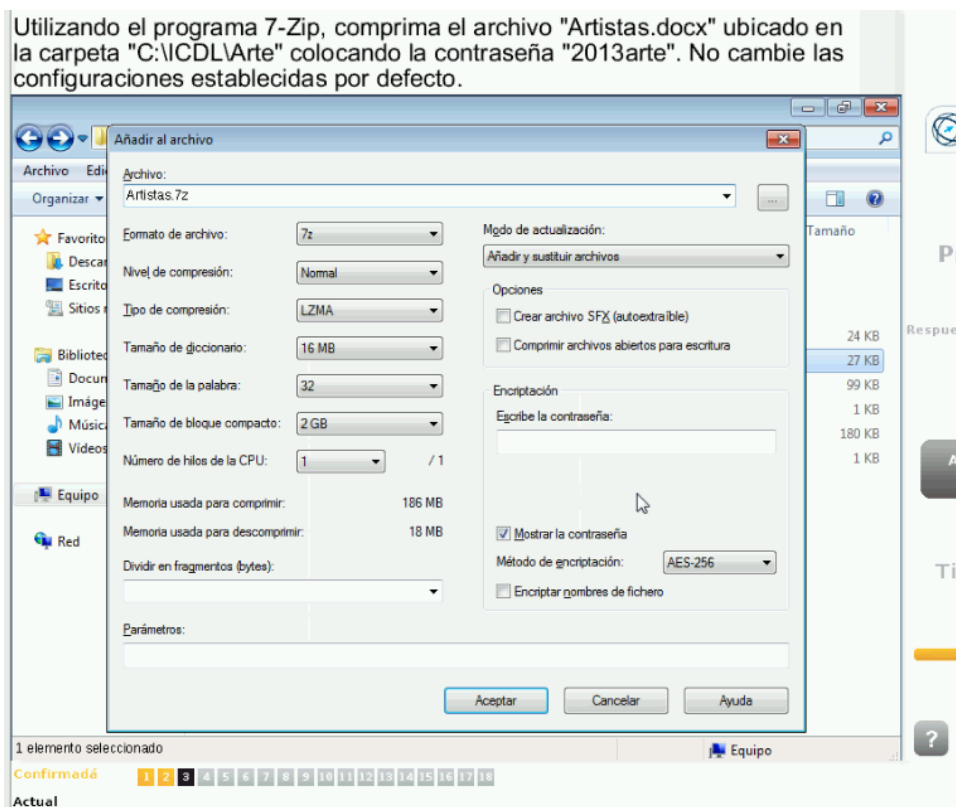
Utilizando el programa 7-Zip, comprima el archivo "Artistas.docx" ubicado en la carpeta "C:\ICDL\Arte" colocando la contraseña "2013arte". No cambie las configuraciones establecidas por defecto.

Añadir al archivo

Archivo
Edi
Organizar
Favorito
Desca
Escrito
Sitios
Bibliotec
Docum
Imáge
Músic
Vídeos
Equipo
Red

Archivo:
Artistas.7z
...
Formato de archivo: 7z
Nivel de compresión: Normal
Tipo de compresión: LZMA
Tamaño de diccionario: 16 MB
Tamaño de la palabra: 32
Tamaño de bloque compacto: 2 GB
Número de hilos de la CPU: 1 /1
Memoria usada para comprimir: 186 MB
Memoria usada para descomprimir: 18 MB
Dividir en fragmentos (bytes):
Parámetros:

Modo de actualización:
Añadir y sustituir archivos
Opciones
Crear archivo SFX (autoextraíble)
Comprimir archivos abiertos para escritura
Encriptación
Escribe la contraseña:
Mostrar la contraseña
Método de encriptación: AES-256
Encriptar nombres de fichero

Aceptar Cancelar Ayuda

Tamaño
24 KB
27 KB
99 KB
1 KB
180 KB
1 KB

1 elemento seleccionado
Equipo

P
Respue
A
Ti
?

Confirmada 1 2 3 4 5 6 7 8 9 10 11 12 13 14 15 16 17 18
Actual